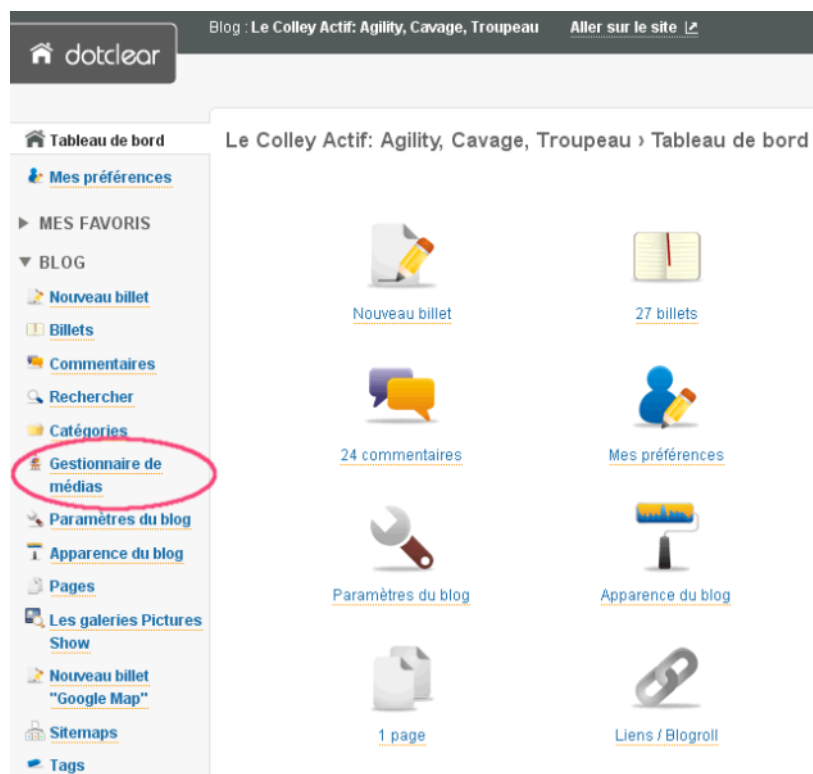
dotclear

Blog : Le Colley Actif: Agility, Cavage, Troupeau    Aller sur le site

Tableau de bord

Mes préférences

▶ MES FAVORIS

▼ BLOG

Nouveau billet

Billets

Commentaires

Rechercher

Catégories

Gestionnaire de médias

Paramètres du blog

Apparence du blog

Pages

Les galeries Pictures Show

Nouveau billet "Google Map"

Sitemaps

Tags

Le Colley Actif: Agility, Cavage, Troupeau › Tableau de bord

Nouveau billet

27 billets

24 commentaires

Mes préférences

Paramètres du blog

Apparence du blog

1 page

Liens / Blogroll